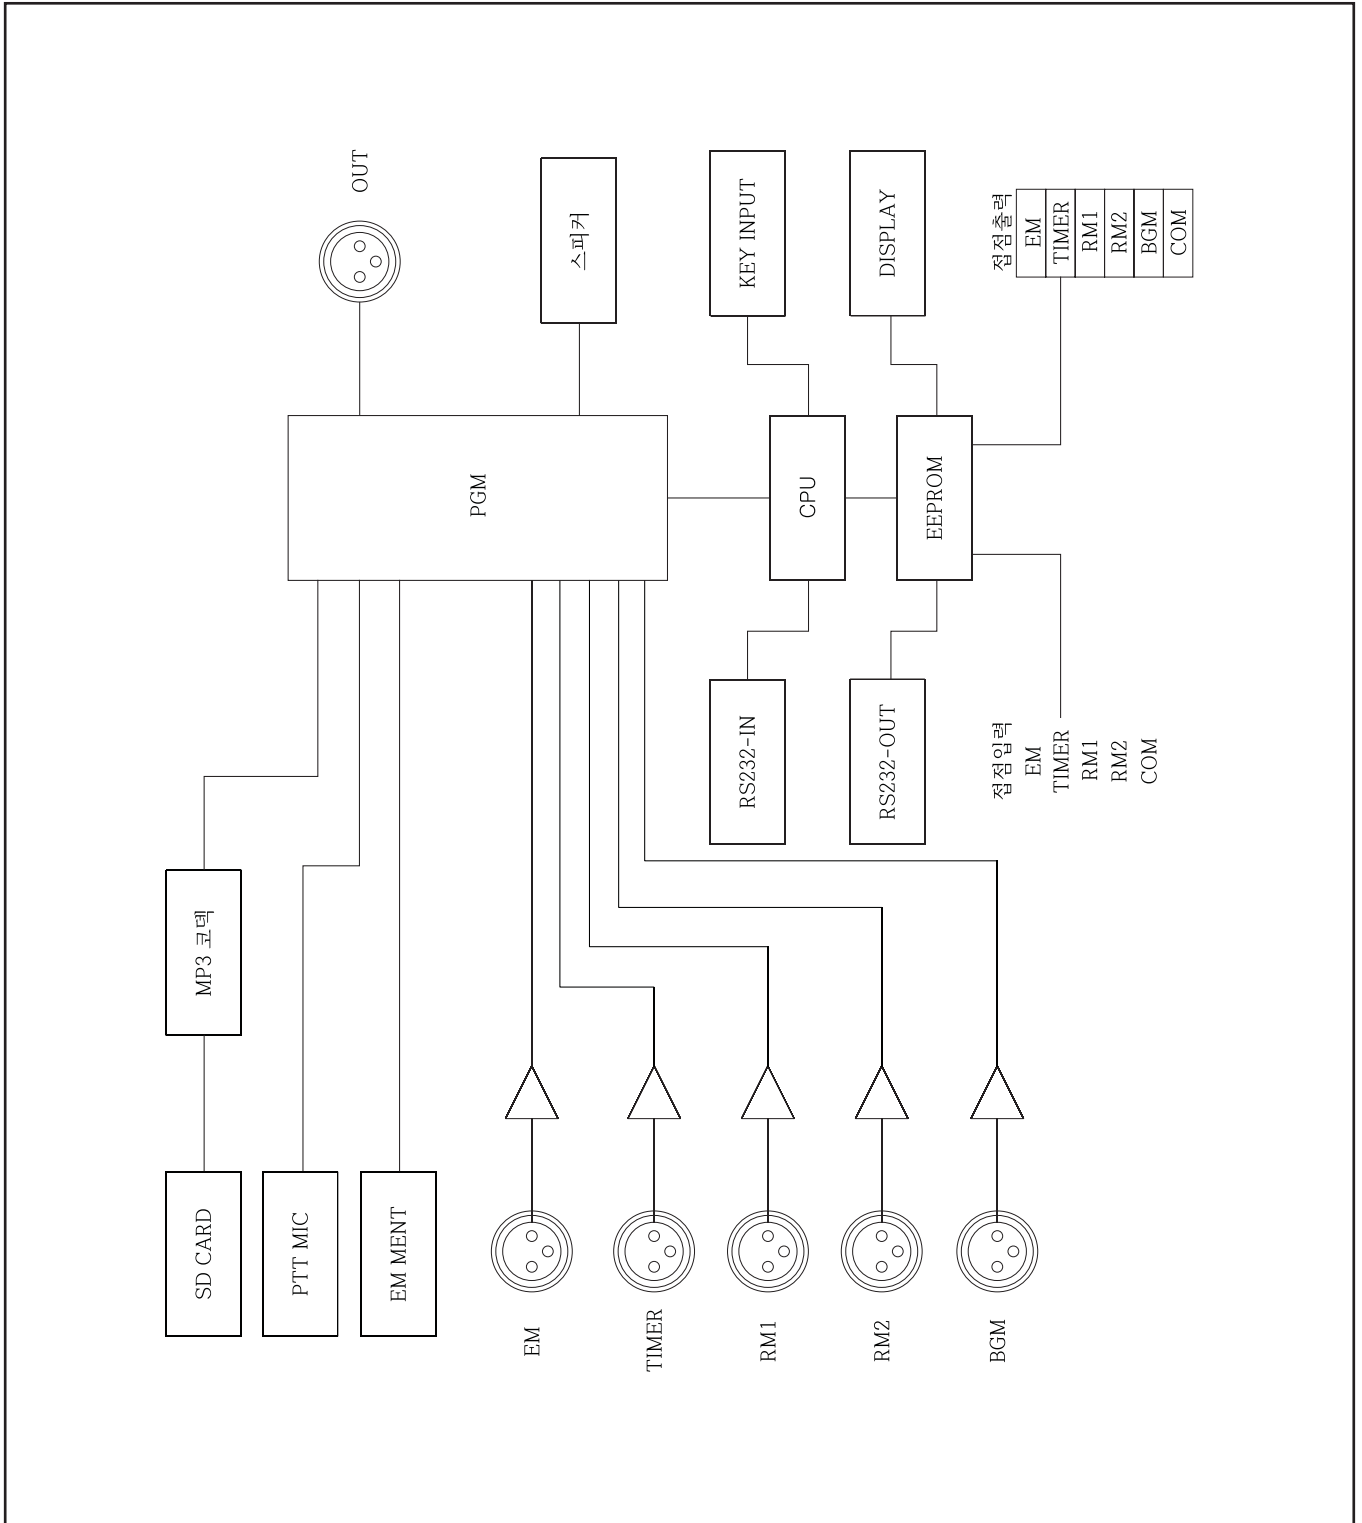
OUT

스피커

KEY INPUT

DISPLAY

접점출력
| EM | TIMER | RM1 | RM2 | BGM | COM |
|---|---|---|---|---|---|

PGM

CPU

EEPROM

RS232-IN

RS232-OUT

접점입력
EM
TIMER
RM1
RM2
COM

MP3 코덱

SD CARD

PTT MIC

EM MENT

EM

TIMER

RM1

RM2

BGM